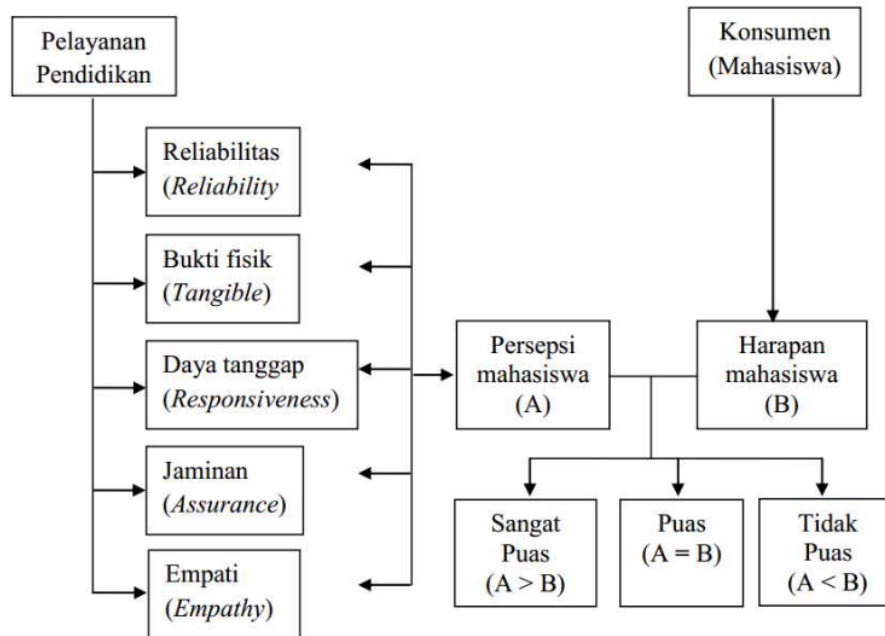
Pelayanan Pendidikan

Konsumen (Mahasiswa)

Reliabilitas (*Reliability*

Bukti fisik (*Tangible*)

Daya tanggap (*Responsiveness*)

Jaminan (*Assurance*)

Empati (*Empathy*)

Persepsi mahasiswa (A)

Harapan mahasiswa (B)

Sangat Puas (A > B)

Puas (A = B)

Tidak Puas (A < B)